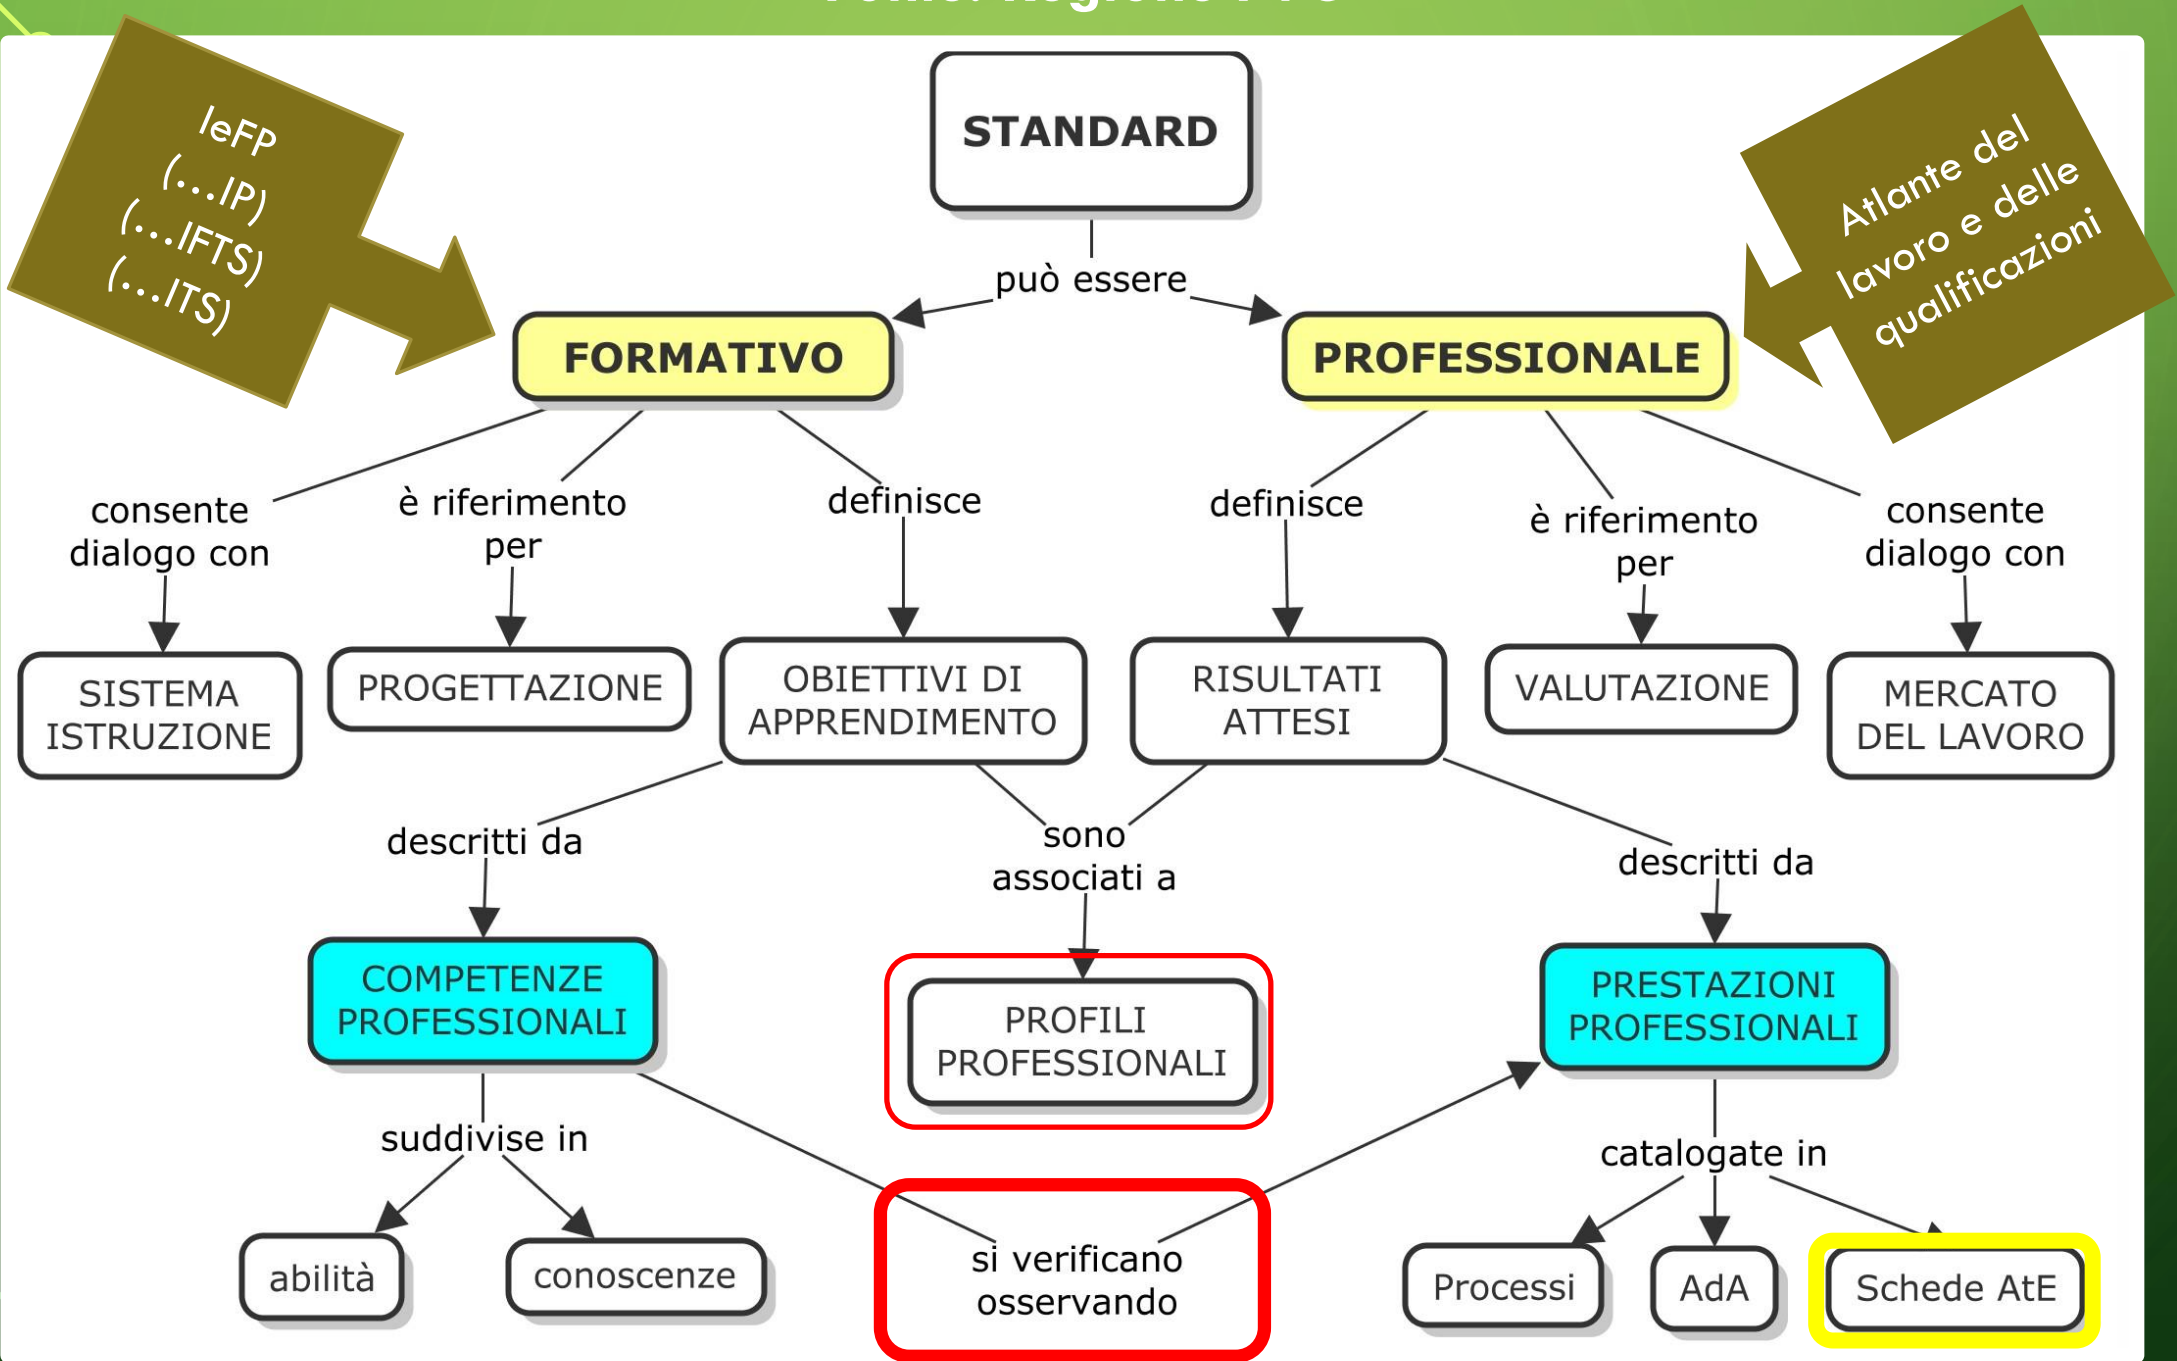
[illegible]

IeFP (…IP) (…IFTS) (…ITS)

STANDARD

può essere

FORMATIVO

PROFESSIONALE

Atlante del lavoro e delle qualificazioni

consente dialogo con

è riferimento per

definisce

definisce

è riferimento per

consente dialogo con

SISTEMA ISTRUZIONE

PROGETTAZIONE

OBIETTIVI DI APPRENDIMENTO

RISULTATI ATTESI

VALUTAZIONE

MERCATO DEL LAVORO

descritti da

sono associati a

descritti da

COMPETENZE PROFESSIONALI

PROFILI PROFESSIONALI

PRESTAZIONI PROFESSIONALI

suddivise in

catalogate in

abilità

conoscenze

si verificano osservando

Processi

AdA

Schede AtE